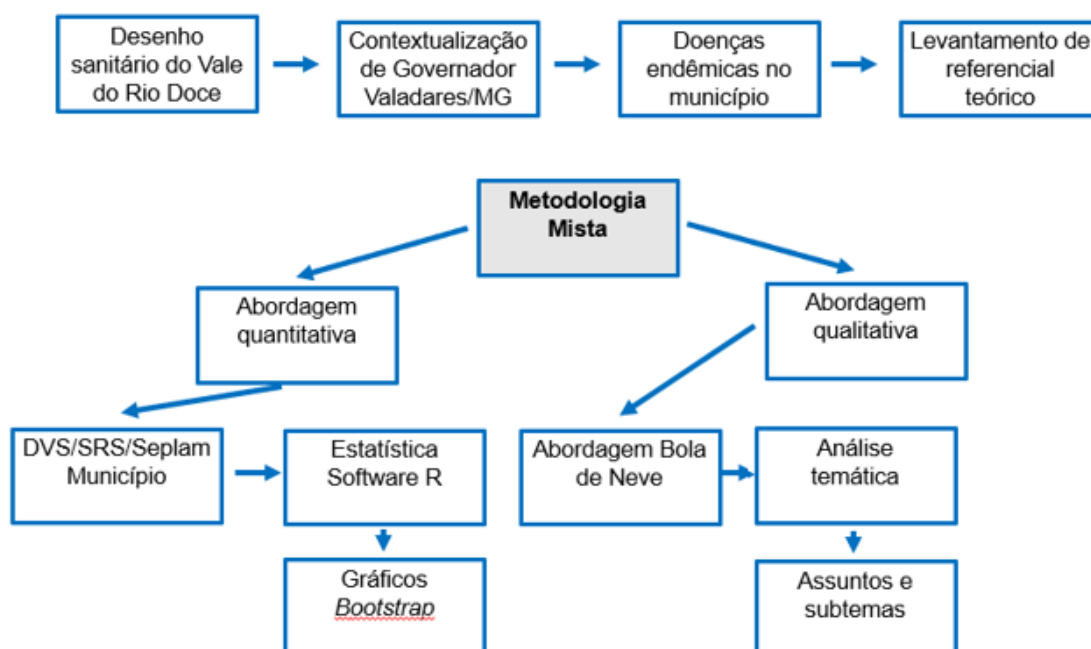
Desenho sanitário do Vale do Rio Doce

Contextualização de Governador Valadares/MG

Doenças endêmicas no município

Levantamento de referencial teórico

**Metodologia Mista**

Abordagem quantitativa

Abordagem qualitativa

DVS/SRS/Seplam Município

Estatística Software R

Gráficos *Bootstrap*

Abordagem Bola de Neve

Análise temática

Assuntos e subtemas